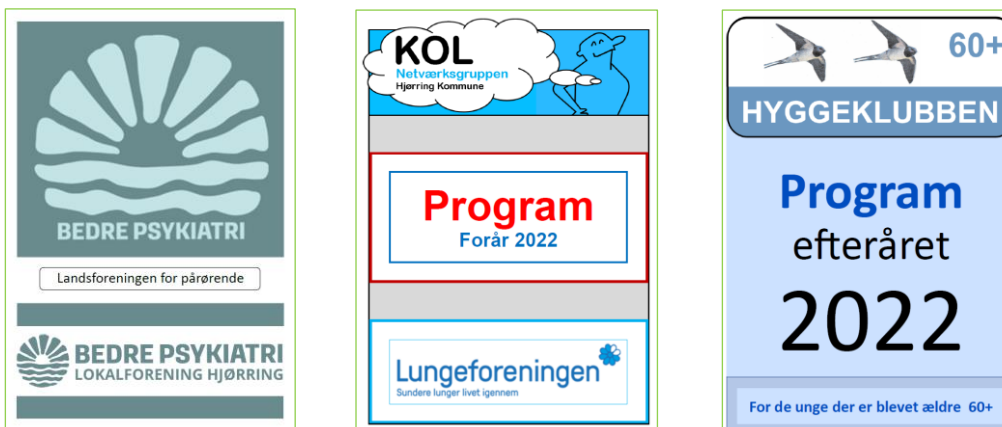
BEDRE PSYKIATRI

Landsforeningen for pårørende

BEDRE PSYKIATRI
LOKALFORENING HJØRRING

KOL
Netværksgruppen
Hjørring Kommune

Program
Forår 2022

Lungeforeningen
Sundere lunger livet igennem

60+
HYGGEKLUBBEN

Program
efteråret
2022

For de unge der er blevet ældre 60+